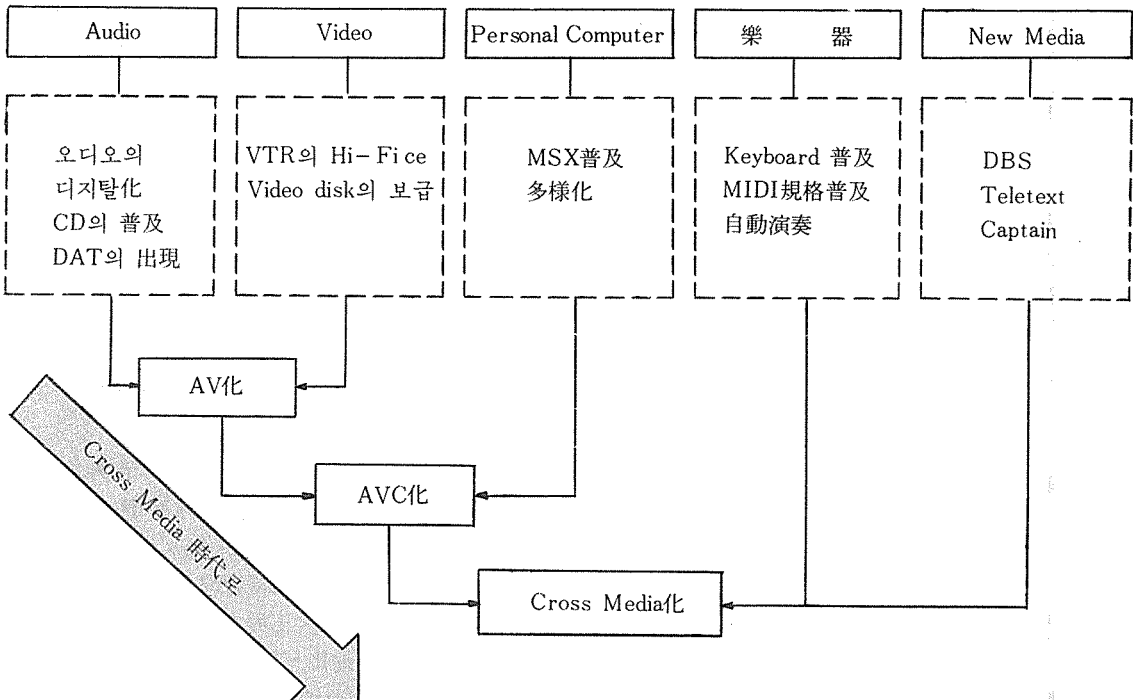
Audio

Video

Personal Computer

樂 器

New Media

오디오의
디지탈化
CD의 普及
DAT의 出現

VTR의 Hi-Fice
Video disk의 보급

MSX普及
多樣化

Keyboard 普及
MIDI規格普及
自動演奏

DBS
Teletext
Captain

AV化

AVC化

Cross Media化

Cross Media 時代로